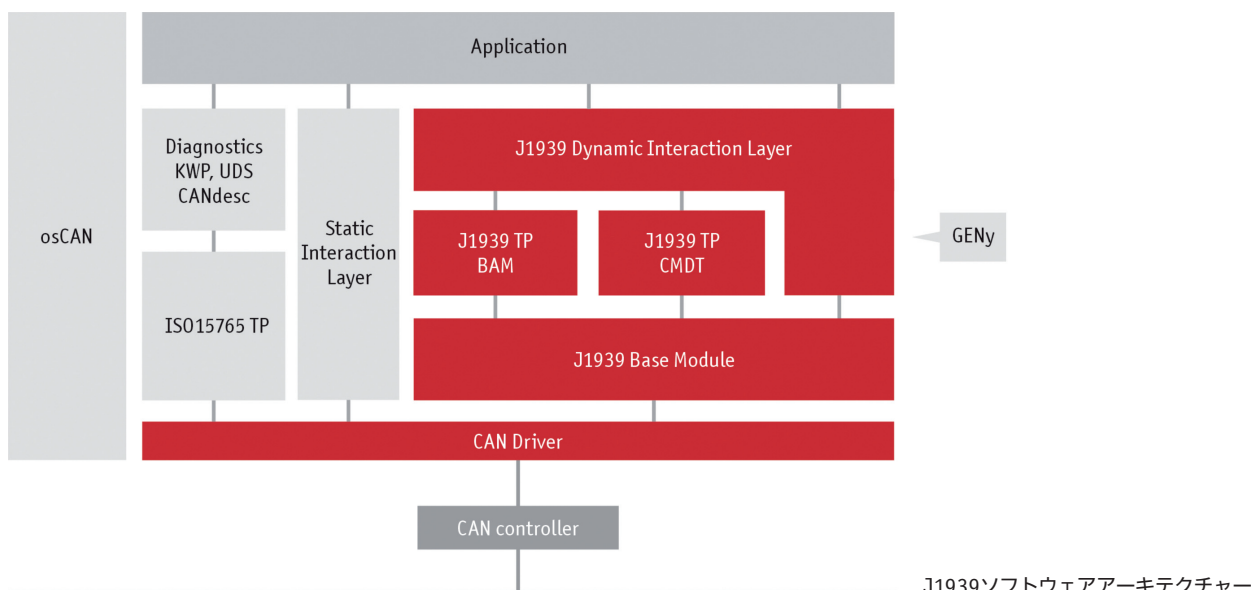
Application

osCAN

Diagnostics
KWP, UDS
CANdesc

ISO15765 TP

Static
Interaction
Layer

J1939 Dynamic Interaction Layer

J1939 TP
BAM

J1939 TP
CMDT

GENy

J1939 Base Module

CAN Driver

CAN controller

J1939ソフトウェアアーキテクチャー